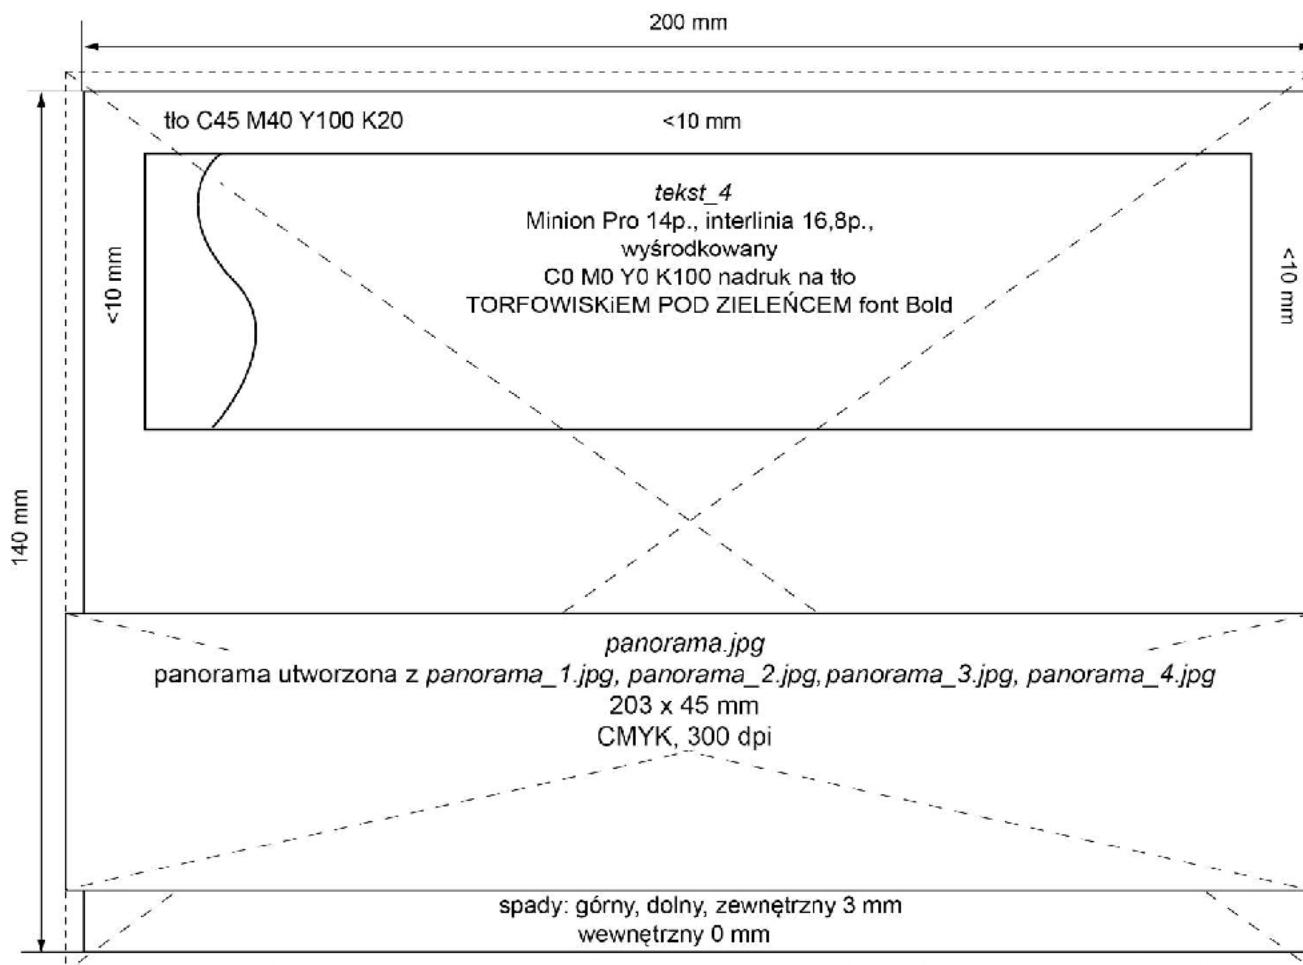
200 mm

140 mm

tło C45 M40 Y100 K20

<10 mm

<10 mm

<10 mm

*tekst_4*
Minion Pro 14p., interlinia 16,8p.,
wyśrodkowany
C0 M0 Y0 K100 nadruk na tło
TORFOWISKiEM POD ZIELEŃCEM font Bold

*panorama.jpg*
panorama utworzona z *panorama_1.jpg, panorama_2.jpg, panorama_3.jpg, panorama_4.jpg*
203 x 45 mm
CMYK, 300 dpi

spady: górny, dolny, zewnętrzny 3 mm
wewnętrzny 0 mm